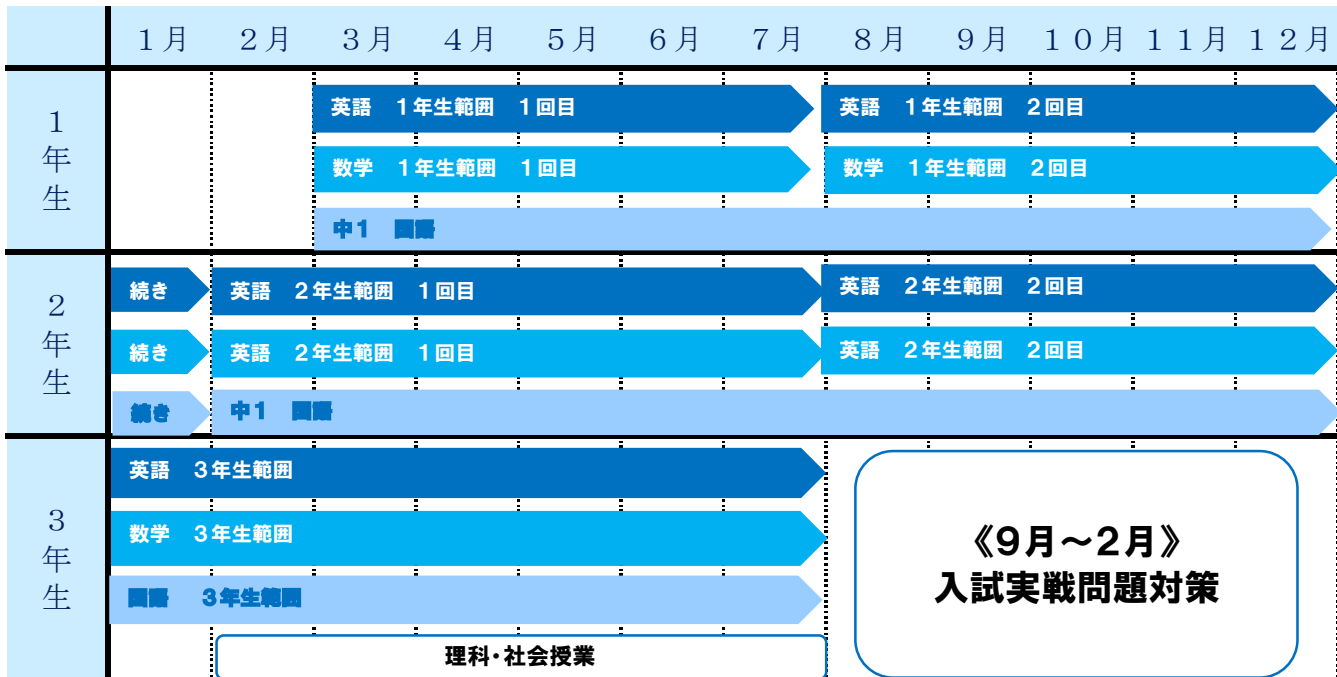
| | 1月 | 2月 | 3月 | 4月 | 5月 | 6月 | 7月 | 8月 | 9月 | 10月 | 11月 | 12月 |
|---|---|---|---|---|---|---|---|---|---|---|---|---|
| 1年生 | | | 英語 1年生範囲 1回目 | | | | | 英語 1年生範囲 2回目 | | | | |
| | | | 数学 1年生範囲 1回目 | | | | | 数学 1年生範囲 2回目 | | | | |
| | | | 中1 国語 | | | | | | | | | |
| 2年生 | 続き | 英語 2年生範囲 1回目 | | | | | | 英語 2年生範囲 2回目 | | | | |
| | 続き | 英語 2年生範囲 1回目 | | | | | | 英語 2年生範囲 2回目 | | | | |
| | 続き | 中1 国語 | | | | | | | | | | |
| 3年生 | 英語 3年生範囲 | | | | | | | 《9月～2月》入試実戦問題対策 | | | | |
| | 数学 3年生範囲 | | | | | | | | | | | |
| | 国語 3年生範囲 | | | | | | | | | | | |
| | | 理科・社会授業 | | | | | | | | | | |